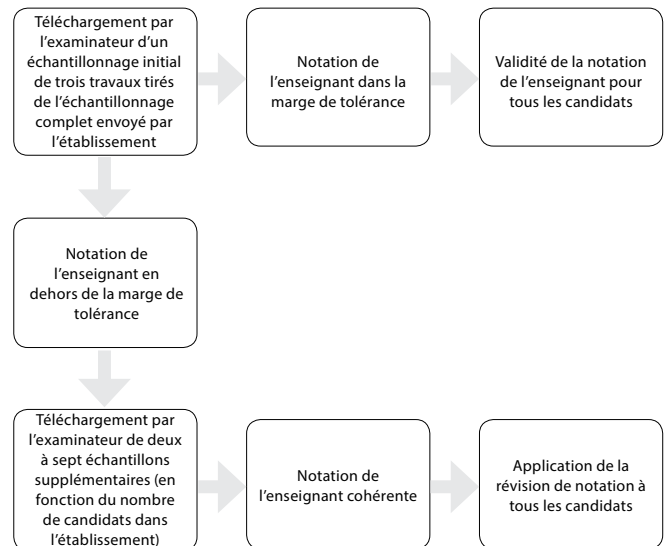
Téléchargement par l'examinateur d'un échantillonnage initial de trois travaux tirés de l'échantillonnage complet envoyé par l'établissement

Notation de l'enseignant dans la marge de tolérance

Validité de la notation de l'enseignant pour tous les candidats

Notation de l'enseignant en dehors de la marge de tolérance

Téléchargement par l'examinateur de deux à sept échantillons supplémentaires (en fonction du nombre de candidats dans l'établissement)

Notation de l'enseignant cohérente

Application de la révision de notation à tous les candidats